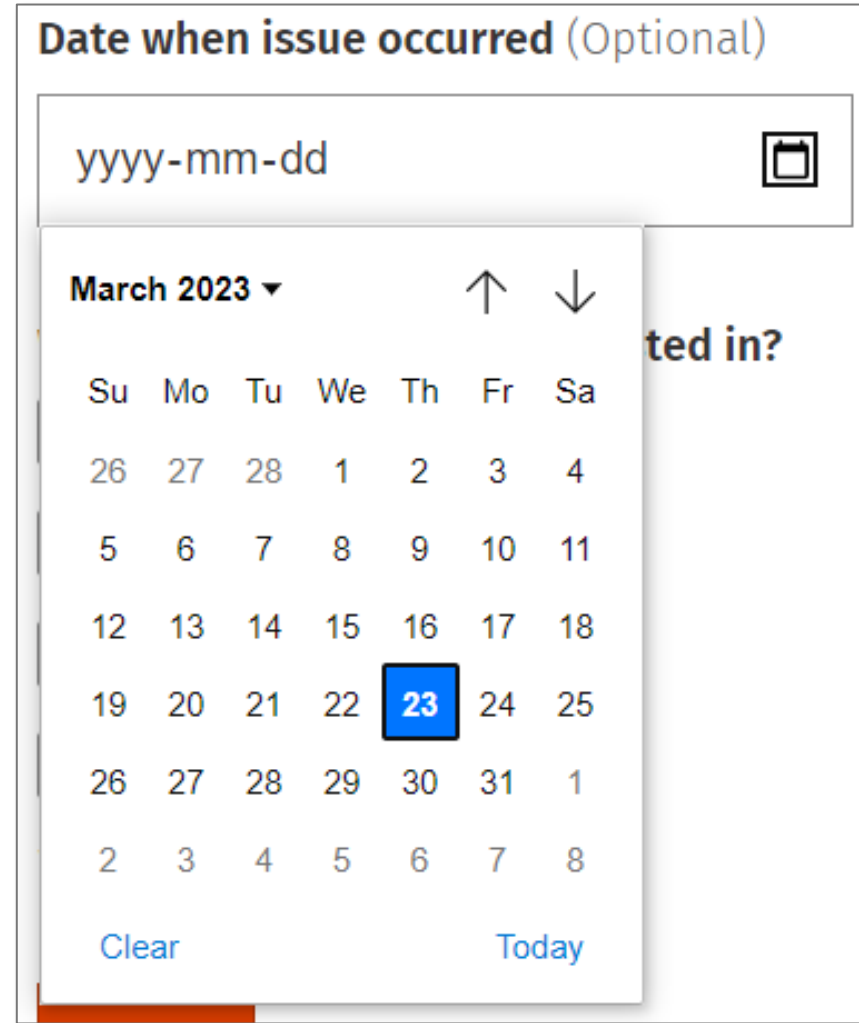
Date when issue occurred (Optional)

yyyy-mm-dd

March 2023

ted in?

| Su | Mo | Tu | We | Th | Fr | Sa |
|---|---|---|---|---|---|---|
| 26 | 27 | 28 | 1 | 2 | 3 | 4 |
| 5 | 6 | 7 | 8 | 9 | 10 | 11 |
| 12 | 13 | 14 | 15 | 16 | 17 | 18 |
| 19 | 20 | 21 | 22 | 23 | 24 | 25 |
| 26 | 27 | 28 | 29 | 30 | 31 | 1 |
| 2 | 3 | 4 | 5 | 6 | 7 | 8 |

Clear Today